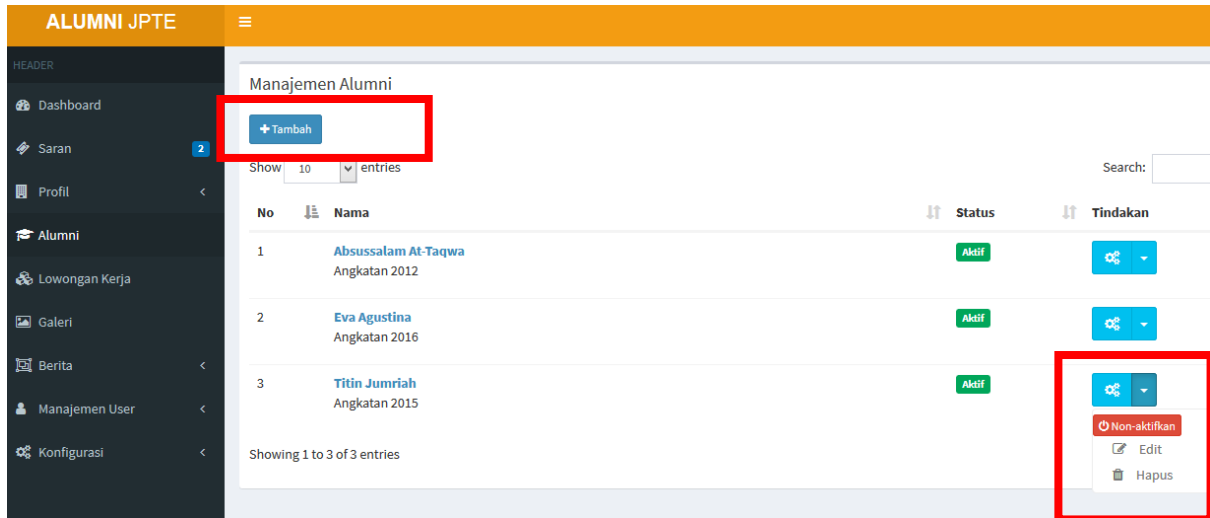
ALUMNI JPTE

≡

HEADER

Dashboard

Saran 2

Profil

Alumni

Lowongan Kerja

Galeri

Berita

Manajemen User

Konfigurasi

Manajemen Alumni

+ Tambah

Show 10 entries

Search:

| No | Nama | Status | Tindakan |
|---|---|---|---|
| 1 | Absussalam At-Taqwa Angkatan 2012 | Aktif | |
| 2 | Eva Agustina Angkatan 2016 | Aktif | |
| 3 | Titin Jumriah Angkatan 2015 | Aktif | |

Non-aktifkan

Edit

Hapus

Showing 1 to 3 of 3 entries